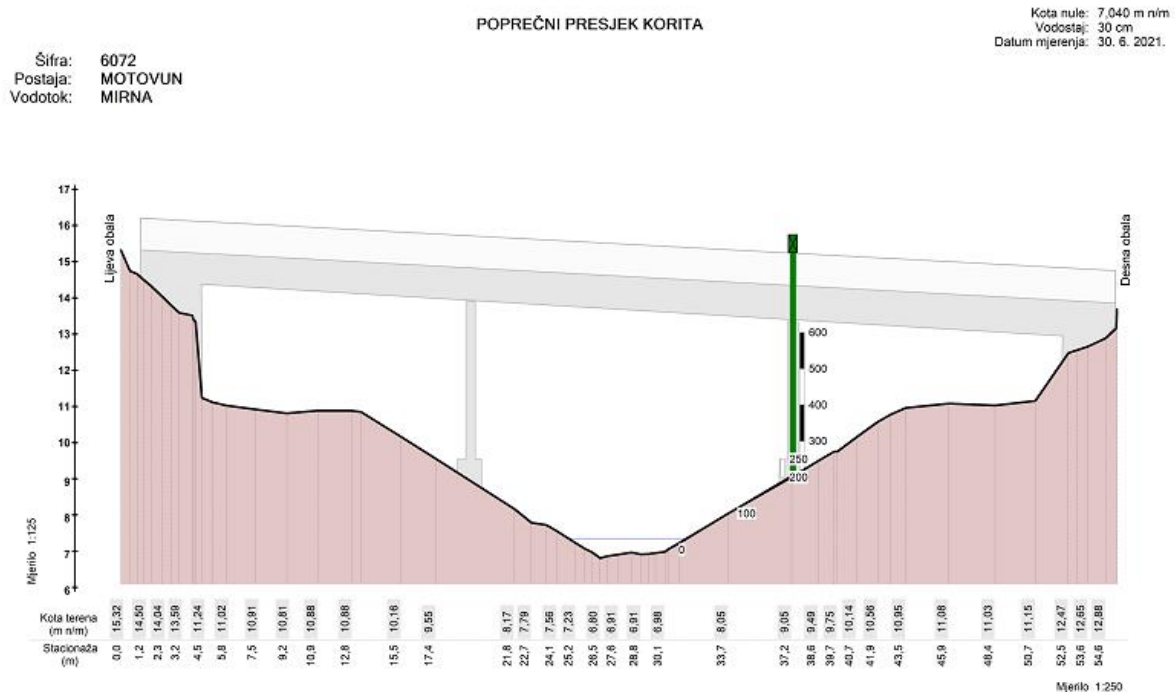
POPREČNI PRESJEK KORITA

Kota nule: 7,040 m n/m
Vodostaj: 30 cm
Datum mjerenja: 30. 6. 2021.

Šifra: 6072
Postaja: MOTOVUN
Vodotok: MIRNA

17
16
15
14
13
12
11
10
9
8
7
6

Lijeva obala
Desna obala

600
500
400
300
250
200
100
0

Mjerilo 1:125

| Kota terena (m n/m) | 15,32 | 14,50 | 14,04 | 13,59 | 11,24 | 11,02 | 10,91 | 10,81 | 10,88 | 10,88 | 10,16 | 9,55 | 8,17 | 7,79 | 7,56 | 7,23 | 6,80 | 6,91 | 6,91 | 6,98 | 8,05 | 9,05 | 9,49 | 9,75 | 10,14 | 10,56 | 10,95 | 11,08 | 11,03 | 11,15 | 12,47 | 12,65 | 12,88 |
|---|---|---|---|---|---|---|---|---|---|---|---|---|---|---|---|---|---|---|---|---|---|---|---|---|---|---|---|---|---|---|---|---|---|
| Stacionaža (m) | 0,0 | 1,2 | 2,3 | 3,2 | 4,5 | 5,8 | 7,5 | 9,2 | 10,9 | 12,8 | 15,5 | 17,4 | 21,8 | 22,7 | 24,1 | 25,2 | 26,5 | 27,6 | 28,8 | 30,1 | 33,7 | 37,2 | 38,6 | 39,7 | 40,7 | 41,9 | 43,5 | 45,9 | 48,4 | 50,7 | 52,5 | 53,6 | 54,6 |

Mjerilo 1:250